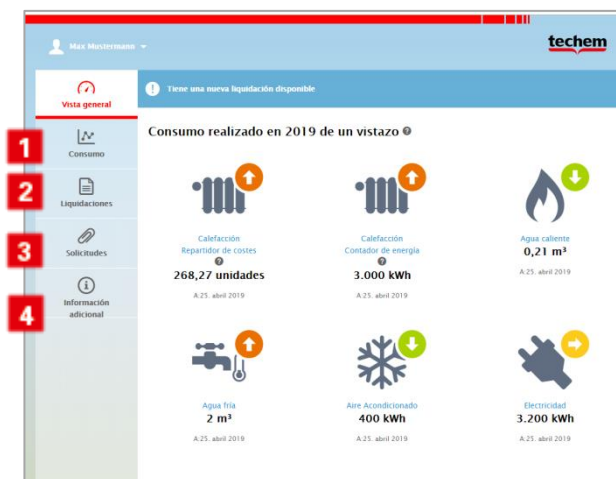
Max Mustermann

techem

Vista general

1 Consumo

2 Liquidaciones

3 Solicitudes

4 Información adicional

Tiene una nueva liquidación disponible

Consumo realizado en 2019 de un vistazo

Calefacción
Repartidor de costes
268,27 unidades
A 25. abril 2019

Calefacción
Contador de energía
3.000 kWh
A 25. abril 2019

Agua caliente
0,21 m³
A 25. abril 2019

Agua fría
2 m³
A 25. abril 2019

Aire Acondicionado
400 kWh
A 25. abril 2019

Electricidad
3.200 kWh
A 25. abril 2019